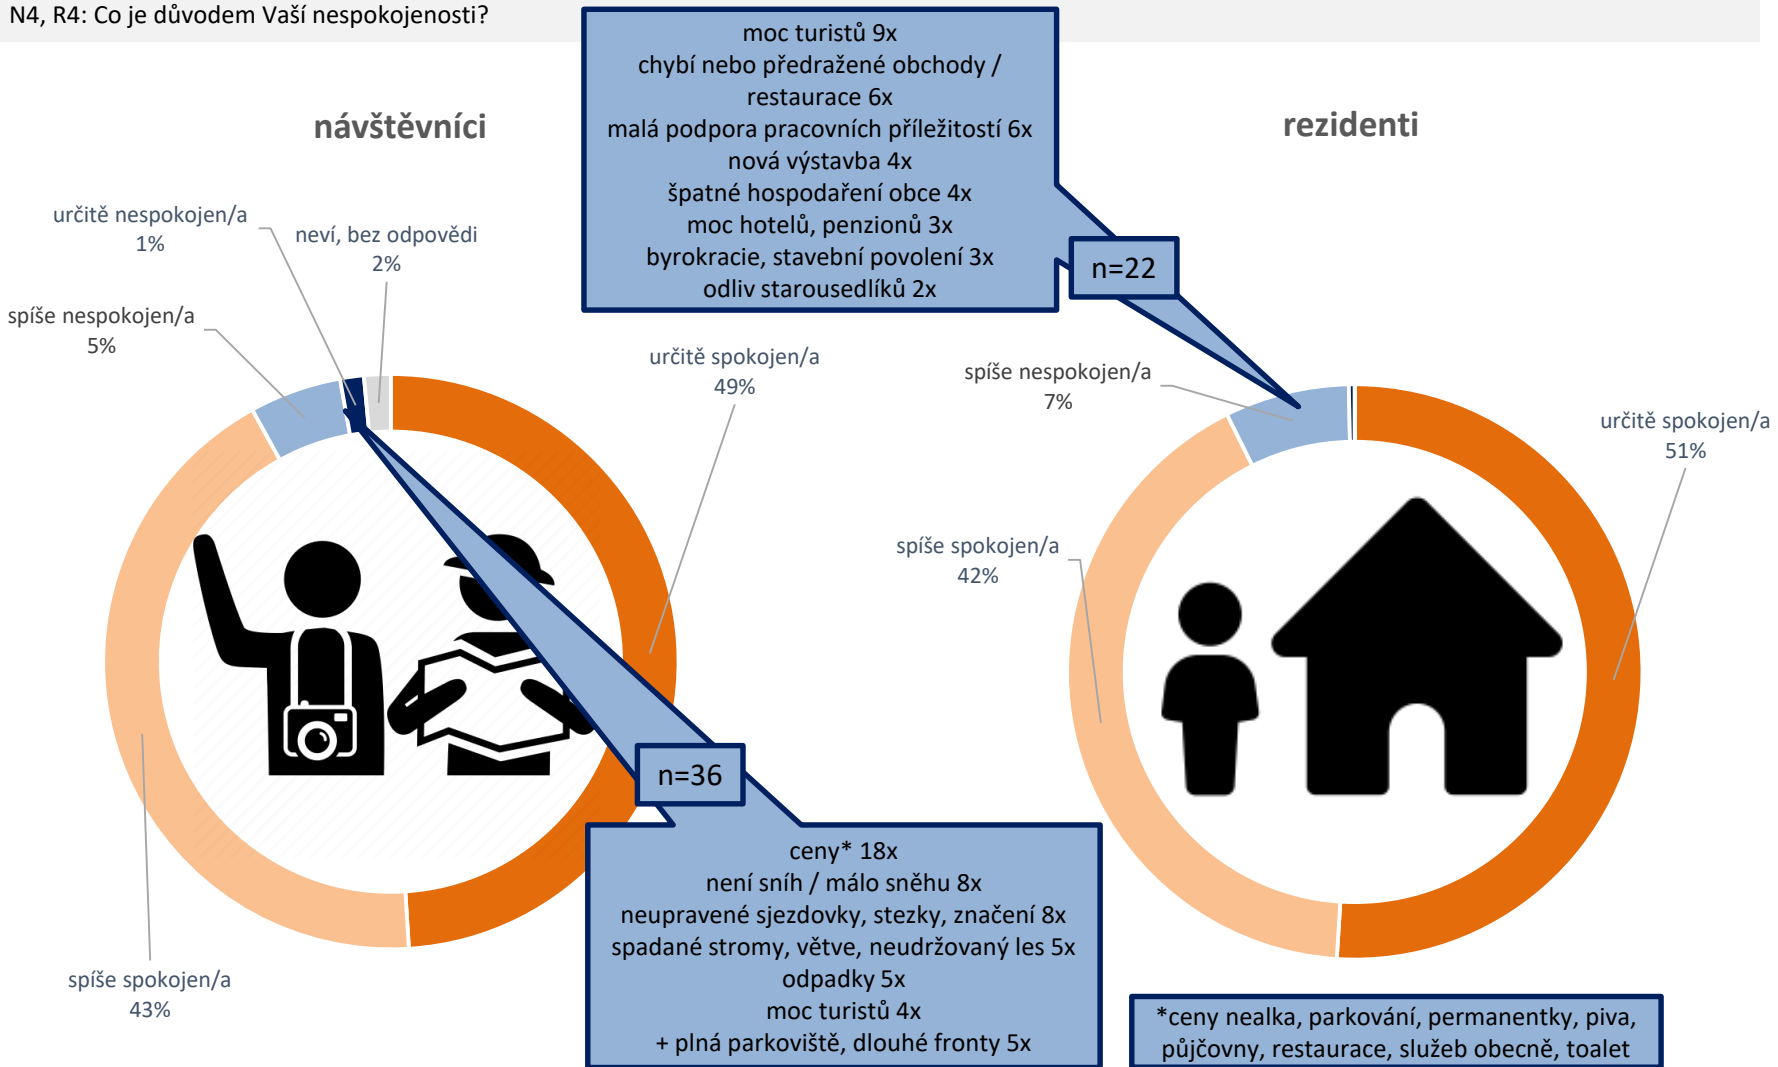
N4, R4: Co je důvodem Vaší nespokojenosti?

návštěvníci

určitě nespokojen/a
1%

neví, bez odpovědi
2%

spíše nespokojen/a
5%

určitě spokojen/a
49%

spíše spokojen/a
43%

moc turistů 9x
chybí nebo předražené obchody / restaurace 6x
malá podpora pracovních příležitostí 6x
nová výstavba 4x
špatné hospodaření obce 4x
moc hotelů, penzionů 3x
byrokracie, stavební povolení 3x
odliv starousedlíků 2x

n=22

rezidenti

spíše nespokojen/a
7%

určitě spokojen/a
51%

spíše spokojen/a
42%

n=36

ceny* 18x
není sníh / málo sněhu 8x
neupravené sjezdovky, stezky, značení 8x
spadané stromy, větve, neudržovaný les 5x
odpadky 5x
moc turistů 4x
+ plná parkoviště, dlouhé fronty 5x

*ceny nealka, parkování, permanentky, piva, půjčovny, restaurace, služeb obecně, toalet